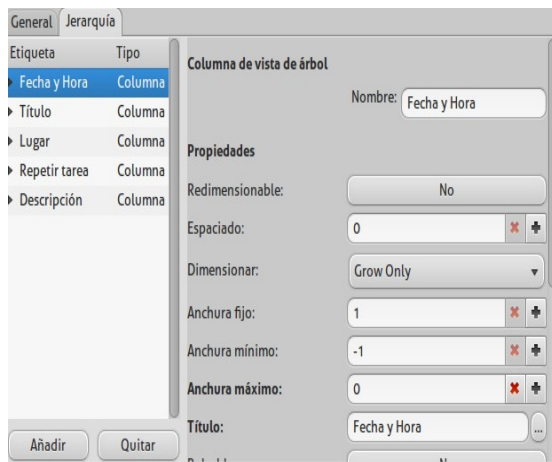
General | Jerarquía

| Etiqueta | Tipo |
|---|---|
| Fecha y Hora | Columna |
| Título | Columna |
| Lugar | Columna |
| Repetir tarea | Columna |
| Descripción | Columna |

Añadir
Quitar

Columna de vista de árbol

Nombre: Fecha y Hora

Propiedades

Redimensionable: No

Espaciado: 0

Dimensionar: Grow Only

Anchura fijo: 1

Anchura mínimo: -1

Anchura máximo: 0

Título: Fecha y Hora ...

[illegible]